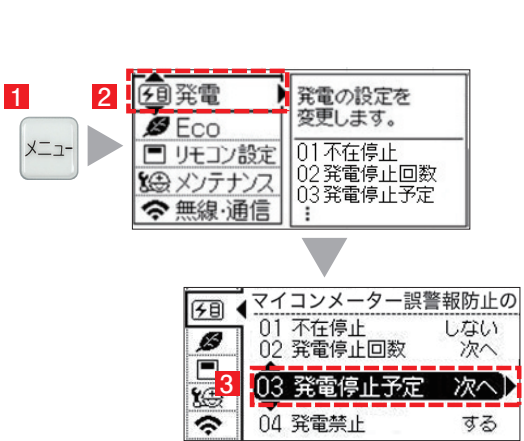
1
2
メニュー
発電
Eco
リモコン設定
メンテナンス
無線・通信
発電の設定を変更します。
01 不在停止
02 発電停止回数
03 発電停止予定
⋮
マイコンメーター誤警報防止の
01 不在停止 しない
02 発電停止回数 次へ
3
03 発電停止予定 次へ
04 発電禁止 する